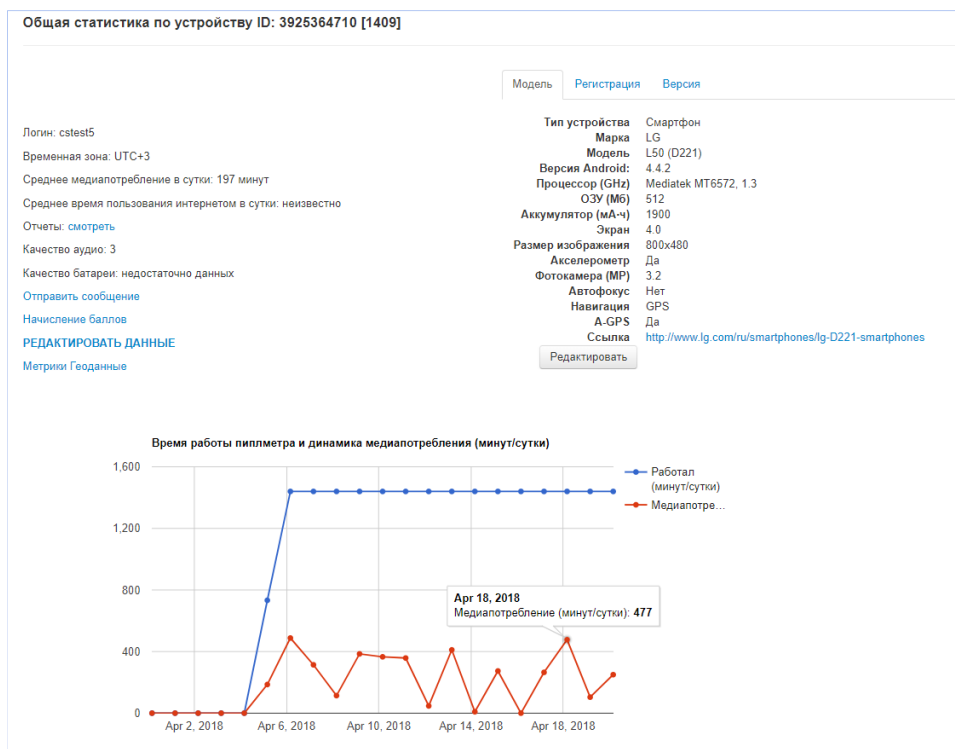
Общая статистика по устройству ID: 3925364710 [1409]

Модель | Регистрация | Версия

Логин: cstest5

Временная зона: UTC+3

Среднее медиапотребление в сутки: 197 минут

Среднее время пользования интернетом в сутки: неизвестно

Отчеты: смотреть

Качество аудио: 3

Качество батареи: недостаточно данных

Отправить сообщение

Начисление баллов

РЕДАКТИРОВАТЬ ДАННЫЕ

Метрики Геоданные

| | |
|---|---|
| Тип устройства | Смартфон |
| Марка | LG |
| Модель | L50 (D221) |
| Версия Android: | 4.4.2 |
| Процессор (GHz) | Mediatek MT6572, 1.3 |
| ОЗУ (Мб) | 512 |
| Аккумулятор (мА-ч) | 1900 |
| Экран | 4.0 |
| Размер изображения | 800x480 |
| Акселерометр | Да |
| Фотокамера (MP) | 3.2 |
| Автофокус | Нет |
| Навигация | GPS |
| A-GPS | Да |
| Ссылка | http://www.lg.com/ru/smartphones/lg-D221-smartphones |

Редактировать

Время работы пиплметра и динамика медиапотребления (минут/сутки)

1,600
1,200
800
400
0

Apr 2, 2018 Apr 6, 2018 Apr 10, 2018 Apr 14, 2018 Apr 18, 2018

Работал (минут/сутки)
Медиапотре...

Apr 18, 2018
Медиапотребление (минут/сутки): 477